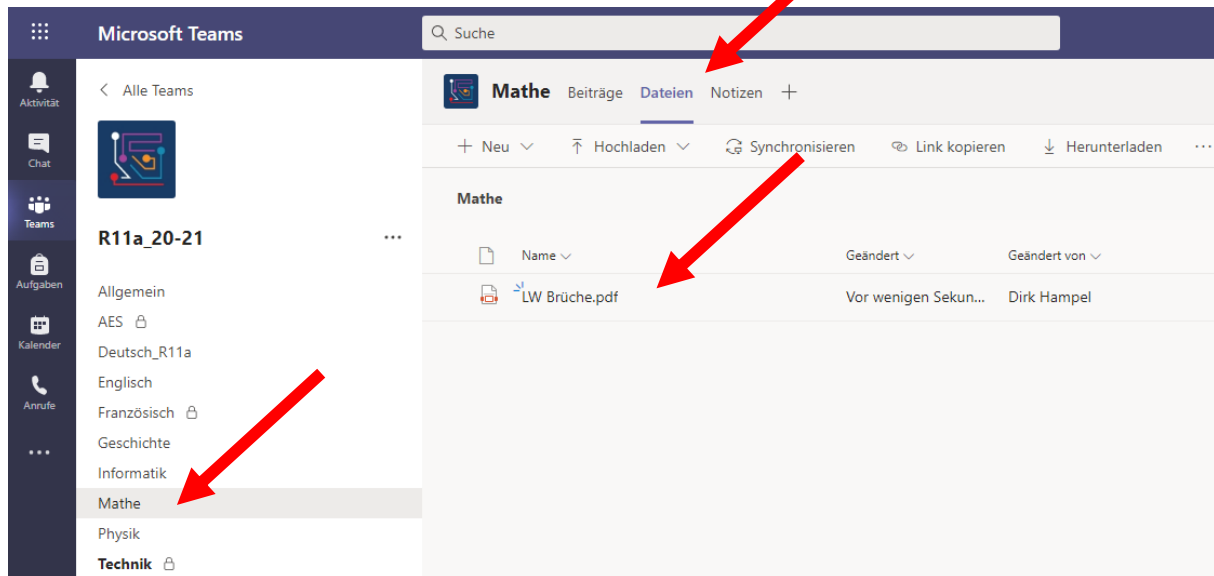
Microsoft Teams

Suche

Aktivität

Chat

Teams

Aufgaben

Kalender

Anrufe

...

Alle Teams

R11a_20-21

...

Allgemein

AES

Deutsch_R11a

Englisch

Französisch

Geschichte

Informatik

Mathe

Physik

Technik

Mathe Beiträge Dateien Notizen +

+ Neu Hochladen Synchronisieren Link kopieren Herunterladen ...

Mathe

| Name | Geändert | Geändert von |
|---|---|---|
| LW Brüche.pdf | Vor wenigen Sekun... | Dirk Hampel |